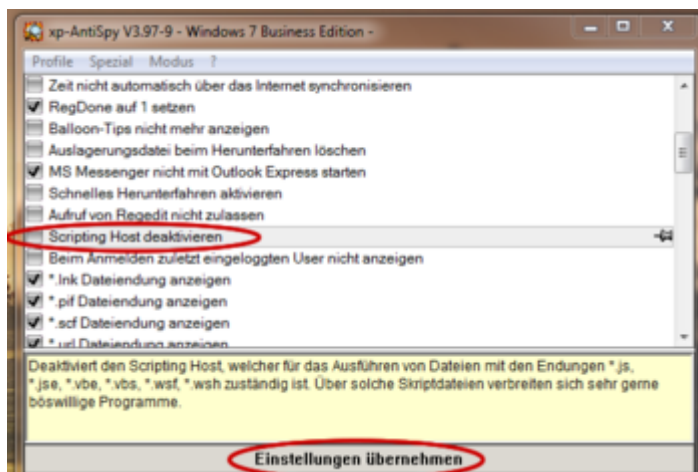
xp-AntiSpy V3.97-9 - Windows 7 Business Edition -

Profile Spezial Modus ?

Zeit nicht automatisch über das Internet synchronisieren
RegDone auf 1 setzen
Balloon-Tips nicht mehr anzeigen
Auslagerungsdatei beim Herunterfahren löschen
MS Messenger nicht mit Outlook Express starten
Schnelles Herunterfahren aktivieren
Aufruf von Regedit nicht zulassen
Scripting Host deaktivieren
Beim Anmelden zuletzt eingeloggten User nicht anzeigen
*.lnk Dateiendung anzeigen
*.pif Dateiendung anzeigen
*.scf Dateiendung anzeigen
*.url Dateiendung anzeigen

Deaktiviert den Scripting Host, welcher für das Ausführen von Dateien mit den Endungen *.js, *.jse, *.vbe, *.vbs, *.wsf, *.wsh zuständig ist. Über solche Skriptdateien verbreiten sich sehr gerne böswillige Programme.

Einstellungen übernehmen